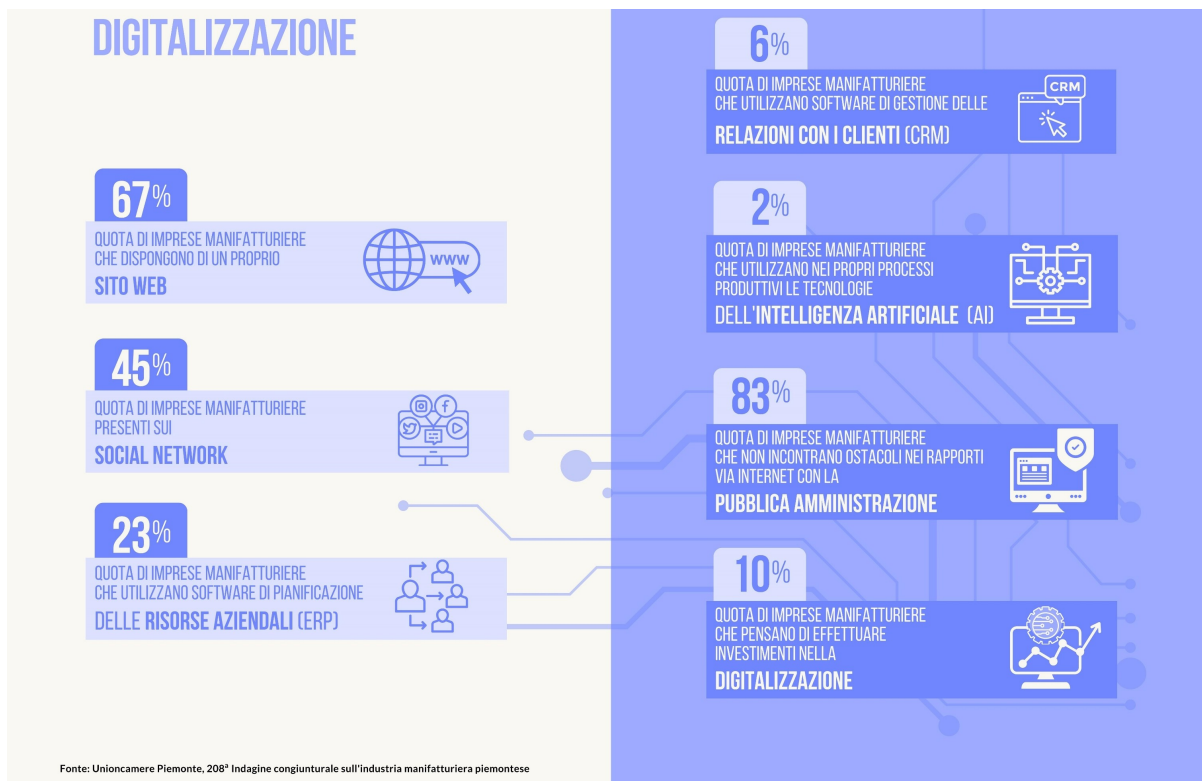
DIGITALIZZAZIONE

67%
QUOTA DI IMPRESE MANIFATTURIERE CHE DISPONGONO DI UN PROPRIO
SITO WEB
www

45%
QUOTA DI IMPRESE MANIFATTURIERE PRESENTI SUI
SOCIAL NETWORK

23%
QUOTA DI IMPRESE MANIFATTURIERE CHE UTILIZZANO SOFTWARE DI PIANIFICAZIONE
DELLE RISORSE AZIENDALI (ERP)

6%
QUOTA DI IMPRESE MANIFATTURIERE CHE UTILIZZANO SOFTWARE DI GESTIONE DELLE
RELAZIONI CON I CLIENTI (CRM)
CRM

2%
QUOTA DI IMPRESE MANIFATTURIERE CHE UTILIZZANO NEI PROPRI PROCESSI PRODUTTIVI LE TECNOLOGIE
DELL'INTELLIGENZA ARTIFICIALE (AI)

83%
QUOTA DI IMPRESE MANIFATTURIERE CHE NON INCONTRANO OSTACOLI NEI RAPPORTI VIA INTERNET CON LA
PUBBLICA AMMINISTRAZIONE

10%
QUOTA DI IMPRESE MANIFATTURIERE CHE PENSANO DI EFFETTUARE INVESTIMENTI NELLA
DIGITALIZZAZIONE

Fonte: Unioncamere Piemonte, 208ª Indagine congiunturale sull'industria manifatturiera piemontese